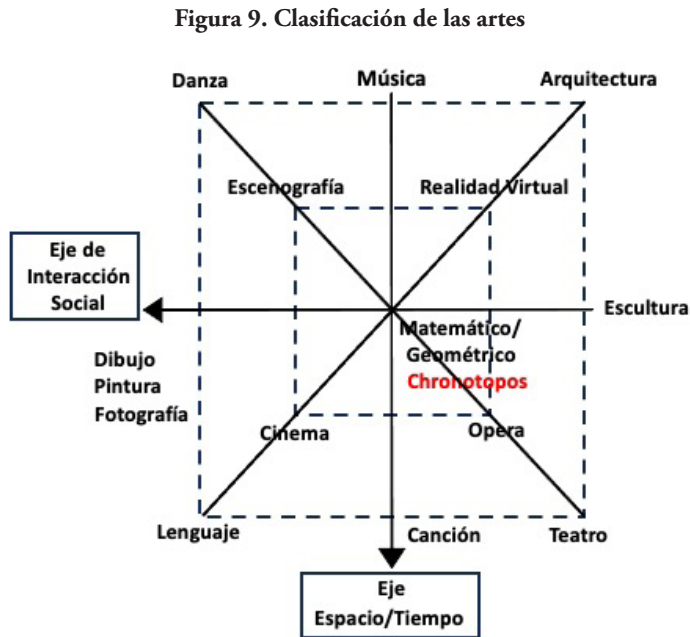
Figura 9. Clasificación de las artes

Danza
Música
Arquitectura
Escenografía
Realidad Virtual
Eje de Interacción Social
Escultura
Matemático/ Geométrico
Chronotopos
Dibujo
Pintura
Fotografía
Cinema
Opera
Lenguaje
Canción
Teatro
Eje Espacio/Tiempo